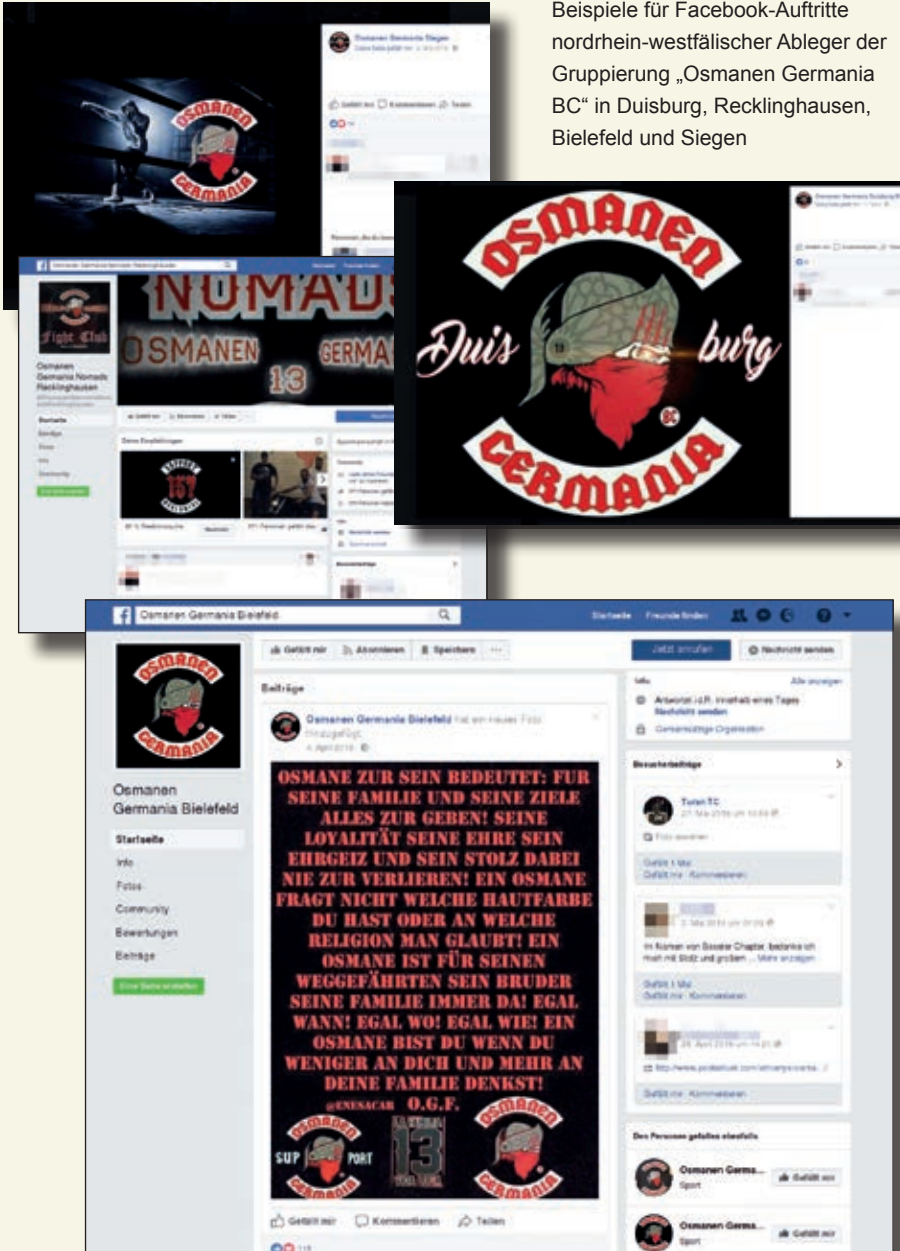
Beispiele für Facebook-Auftritte nordrhein-westfälischer Ableger der Gruppierung „Osmanen Germania BC" in Duisburg, Recklinghausen, Bielefeld und Siegen

Osmanen Germania Siegen

OSMANEN GERMANIA

NOMADS
OSMANEN GERMA
13

Fight Club

Osmanen Germania Nomads Recklinghausen

OSMANEN Duis burg GERMANIA BC

Osmanen Germania Bielefeld

Startseite Freunde finden

Gefällt mir Abonnieren Speichern

Jetzt anrufen Nachricht senden

Beiträge

Osmanen Germania Bielefeld hat ein neues Foto hinzugefügt.
4. April 2016

OSMANE ZUR SEIN BEDEUTET: FUR SEINE FAMILIE UND SEINE ZIELE ALLES ZUR GEBEN! SEINE LOYALITÄT SEINE EHRE SEIN EHRGEIZ UND SEIN STOLZ DABEI NIE ZUR VERLIEREN! EIN OSMANE FRAGT NICHT WELCHE HAUTFARBE DU HAST ODER AN WELCHE RELIGION MAN GLAUBT! EIN OSMANE IST FÜR SEINEN WEGGEFÄHRTEN SEIN BRUDER SEINE FAMILIE IMMER DA! EGAL WANN! EGAL WO! EGAL WIE! EIN OSMANE BIST DU WENN DU WENIGER AN DICH UND MEHR AN DEINE FAMILIE DENKST!
@ENESACAR O.G.F.

SUP PORT 13

Gefällt mir Kommentieren Teilen

Osmanen Germania Bielefeld

Startseite
Info
Fotos
Community
Bewertungen
Beiträge

Info
Alle anzeigen
Antwortet i.d.R. innerhalb eines Tages
Nachricht senden
Gemeinnützige Organisation

Besucherbeiträge

Turan TC
Foto ansehen
Gefällt 1 Mal
Gefällt mir · Kommentieren

Im Namen von Bassler Chapter, bedanke ich mich mit Stolz und großem ... Mehr anzeigen
Gefällt 1 Mal
Gefällt mir · Kommentieren

Gefällt mir · Kommentieren

Den Personen gefallen ebenfalls
Osmanen Germa... Sport Gefällt mir
Osmanen Germa... Sport Gefällt mir